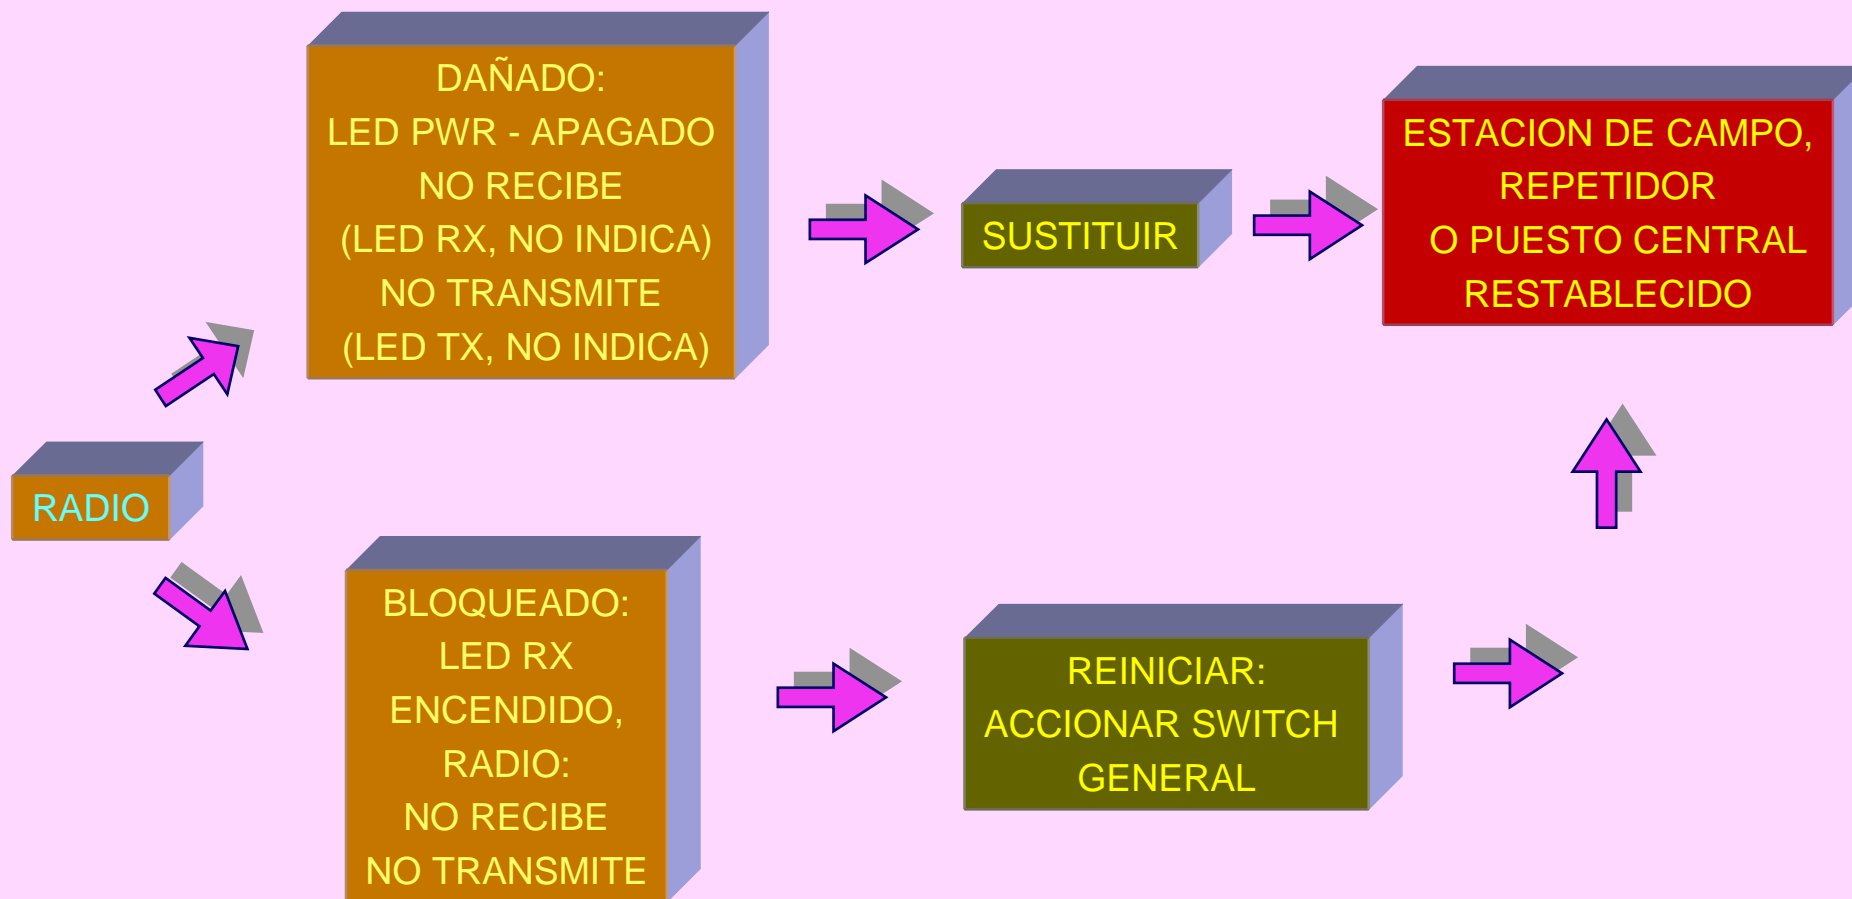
RADIO

DAÑADO:
LED PWR - APAGADO
NO RECIBE
(LED RX, NO INDICA)
NO TRANSMITE
(LED TX, NO INDICA)

SUSTITUIR

ESTACION DE CAMPO,
REPETIDOR
O PUESTO CENTRAL
RESTABLECIDO

BLOQUEADO:
LED RX
ENCENDIDO,
RADIO:
NO RECIBE
NO TRANSMITE

REINICIAR:
ACCIONAR SWITCH
GENERAL